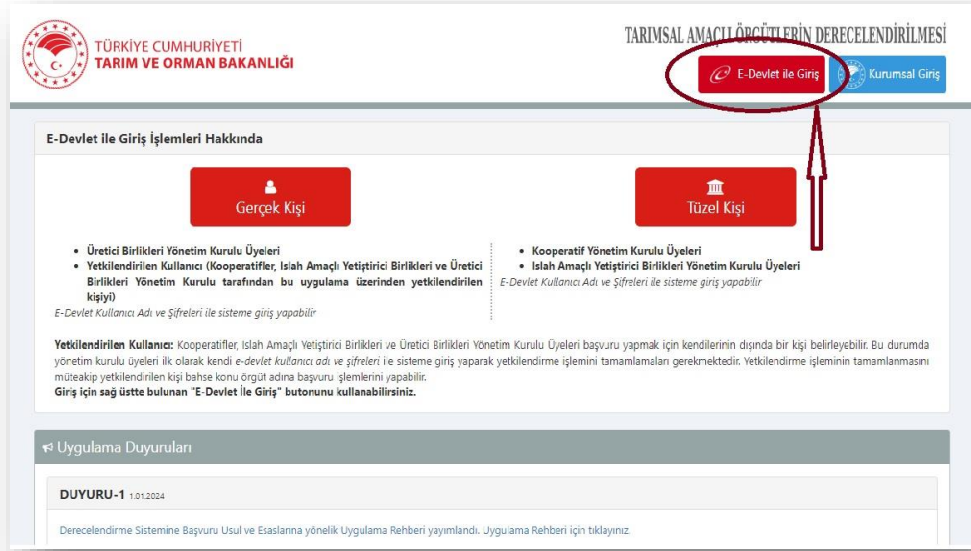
TÜRKİYE CUMHURİYETİ
TARIM VE ORMAN BAKANLIĞI

TARIMSAL AMAÇLI ÖRGÜTLERİN DERECELENDİRİLMESİ

E-Devlet ile Giriş

Kurumsal Giriş

E-Devlet ile Giriş İşlemleri Hakkında

Gerçek Kişi

Tüzel Kişi

• Üretici Birlikleri Yönetim Kurulu Üyeleri
• Yetkilendirilen Kullanıcı (Kooperatifler, Islah Amaçlı Yetiştirici Birlikleri ve Üretici Birlikleri Yönetim Kurulu tarafından bu uygulama üzerinden yetkilendirilen kişiyi)
E-Devlet Kullanıcı Adı ve Şifreleri ile sisteme giriş yapabilir

• Kooperatif Yönetim Kurulu Üyeleri
• Islah Amaçlı Yetiştirici Birlikleri Yönetim Kurulu Üyeleri
E-Devlet Kullanıcı Adı ve Şifreleri ile sisteme giriş yapabilir

Yetkilendirilen Kullanıcı: Kooperatifler, Islah Amaçlı Yetiştirici Birlikleri ve Üretici Birlikleri Yönetim Kurulu Üyeleri başvuru yapmak için kendilerinin dışında bir kişi belirleyebilir. Bu durumda yönetim kurulu üyeleri ilk olarak kendi e-devlet kullanıcı adı ve şifreleri ile sisteme giriş yaparak yetkilendirme işlemini tamamlamaları gerekmektedir. Yetkilendirme işleminin tamamlanmasını müteakip yetkilendirilen kişi bahse konu örgüt adına başvuru işlemlerini yapabilir.
Giriş için sağ üstte bulunan "E-Devlet İle Giriş" butonunu kullanabilirsiniz.

Uygulama Duyuruları

DUYURU-1 1.01.2024

Derecelendirme Sistemine Başvuru Usul ve Esaslarına yönelik Uygulama Rehberi yayımlandı. Uygulama Rehberi için tıklayınız.